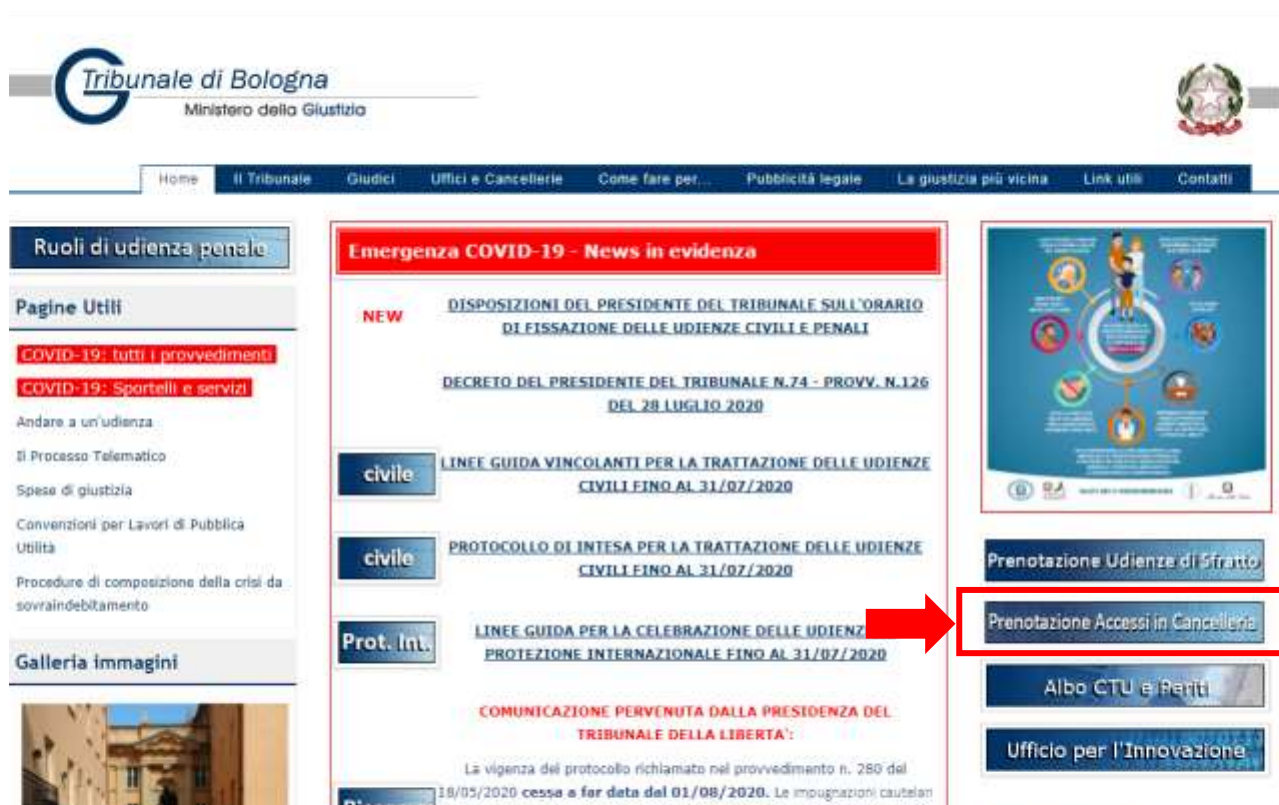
Tribunale di Bologna
Ministero della Giustizia

Home | Il Tribunale | Giudici | Uffici e Cancellerie | Come fare per... | Pubblicità legale | La giustizia più vicina | Link utili | Contatti

Ruoli di udienza penale

Pagine Utili

COVID-19: tutti i provvedimenti
COVID-19: Sportelli e servizi
Andare a un'udienza
Il Processo Telematico
Spese di giustizia
Convenzioni per Lavori di Pubblica Utilità
Procedure di composizione della crisi da sovraindebitamento

Galleria immagini

Emergenza COVID-19 - News in evidenza

NEW DISPOSIZIONI DEL PRESIDENTE DEL TRIBUNALE SULL'ORARIO DI FISSAZIONE DELLE UDIENZE CIVILI E PENALI

DECRETO DEL PRESIDENTE DEL TRIBUNALE N.74 - PROVV. N.126 DEL 28 LUGLIO 2020

civile LINEE GUIDA VINCOLANTI PER LA TRATTAZIONE DELLE UDIENZE CIVILI FINO AL 31/07/2020

civile PROTOCOLLO DI INTESA PER LA TRATTAZIONE DELLE UDIENZE CIVILI FINO AL 31/07/2020

Prot. Int. LINEE GUIDA PER LA CELEBRAZIONE DELLE UDIENZ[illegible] PROTEZIONE INTERNAZIONALE FINO AL 31/07/2020

COMUNICAZIONE PERVENUTA DALLA PRESIDENZA DEL TRIBUNALE DELLA LIBERTA':

La vigenza del protocollo richiamato nel provvedimento n. 280 del 18/05/2020 cessa a far data dal 01/08/2020. Le impugnazioni cautelari

Prenotazione Udienze di Sfratto
Prenotazione Accessi in Cancelleria
Albo CTU e Periti
Ufficio per l'Innovazione